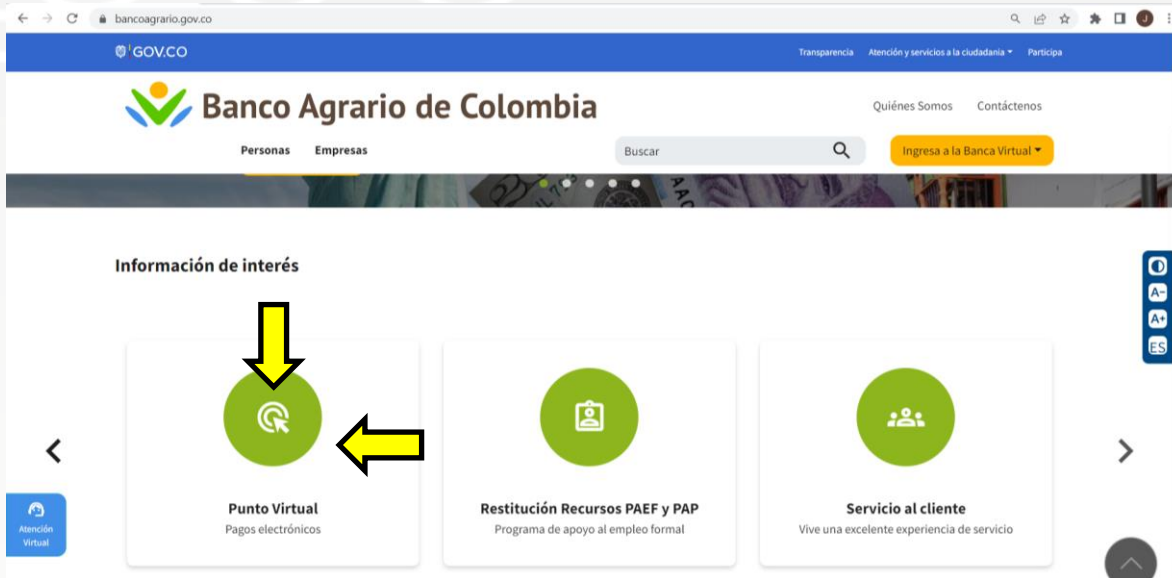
bancoagrario.gov.co

GOV.CO

Transparencia   Atención y servicios a la ciudadanía   Participa

Banco Agrario de Colombia

Quiénes Somos   Contáctenos

Personas   Empresas

Buscar

Ingresa a la Banca Virtual

Información de interés

Punto Virtual
Pagos electrónicos

Restitución Recursos PAEF y PAP
Programa de apoyo al empleo formal

Servicio al cliente
Vive una excelente experiencia de servicio

Atención Virtual

A-
A+
ES